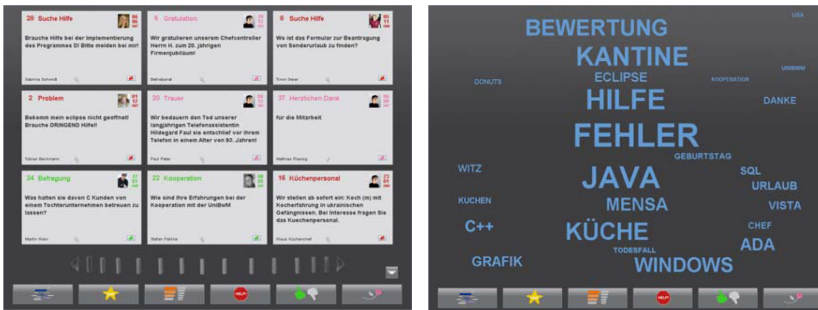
26 Suche Hilfe

Brauche Hilfe bei der Implementierung des Programmes DI Bitte melden bei mir!

Sabrina Schmidt

5 Gratulation

Wir gratulieren unserem Chefcontroller Herrn H. zum 20. jährigen Firmenjubiläum!

Betriebsrat

8 Suche Hilfe

Wo ist das Formular zur Beantragung von Sonderurlaub zu finden?

Timm Geier

2 Problem

Bekomm mein eclipse nicht geöffnet! Brauche DRINGEND Hilfe!!

Tobias Beckmann

20 Trauer

Wir bedauern den Tod unserer langjährigen Telefonassistentin Hildegard Faul sie entschlief vor ihrem Telefon in einem Alter von 90. Jahren!

Paul Peter

37 Herzlichen Dank

für die Mitarbeit

Mathias Pinning

24 Befragung

Was halten sie davon C Kunden von einem Tochterunternehmen betreuen zu lassen?

Martin Maier

23 Kooperation

Wie sind Ihre Erfahrungen bei der Kooperation mit der UniBwM

Stefan Pathka

16 Küchenpersonal

Wir stellen ab sofort ein: Koch (m) mit Kocherfahrung in ukrainischen Gefängnissen. Bei Interesse fragen Sie das Kuchenpersonal.

Klaus Küchenchef

HELP

BEWERTUNG
USA
KANTINE
UNIBWM
DONUTS
ECLIPSE
KOOPERATION
HILFE
DANKE
FEHLER
GEBURTSTAG
WITZ
JAVA
SQL
URLAUB
KUCHEN
MENSA
VISTA
C++
KÜCHE
CHEF
TODESFALL
ADA
GRAFIK
WINDOWS

HELP